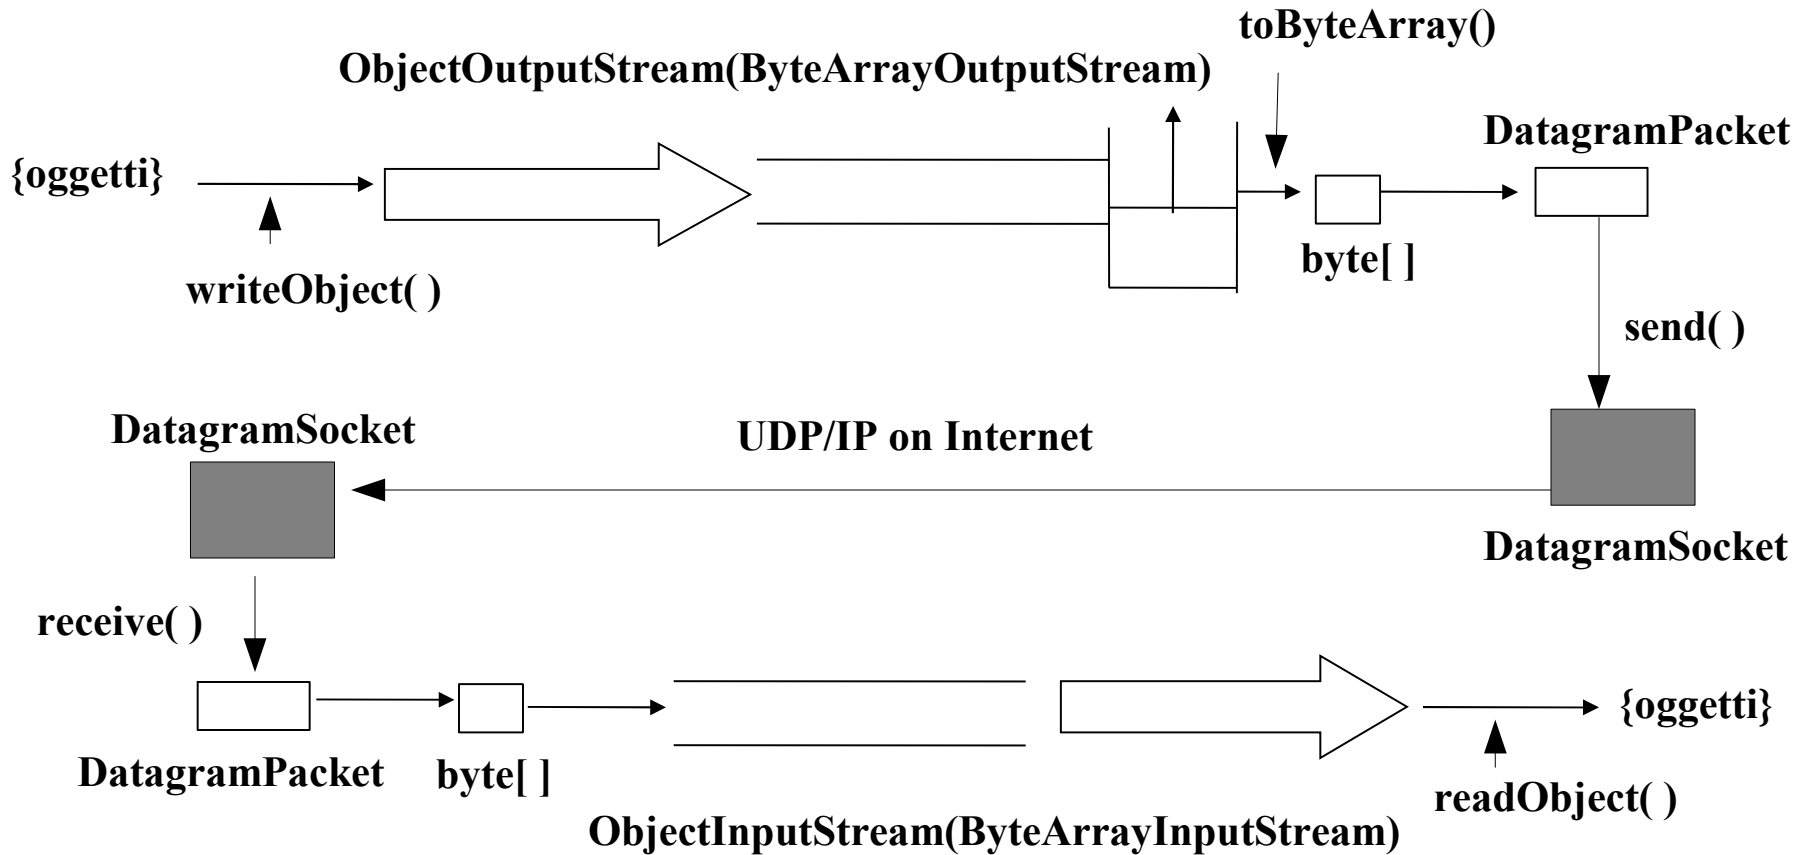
toByteArray()

ObjectOutputStream(ByteArrayOutputStream)

DatagramPacket

{oggetti}

writeObject( )

byte[ ]

send( )

DatagramSocket

UDP/IP on Internet

DatagramSocket

receive( )

{oggetti}

DatagramPacket

byte[ ]

readObject( )

ObjectInputStream(ByteArrayInputStream)